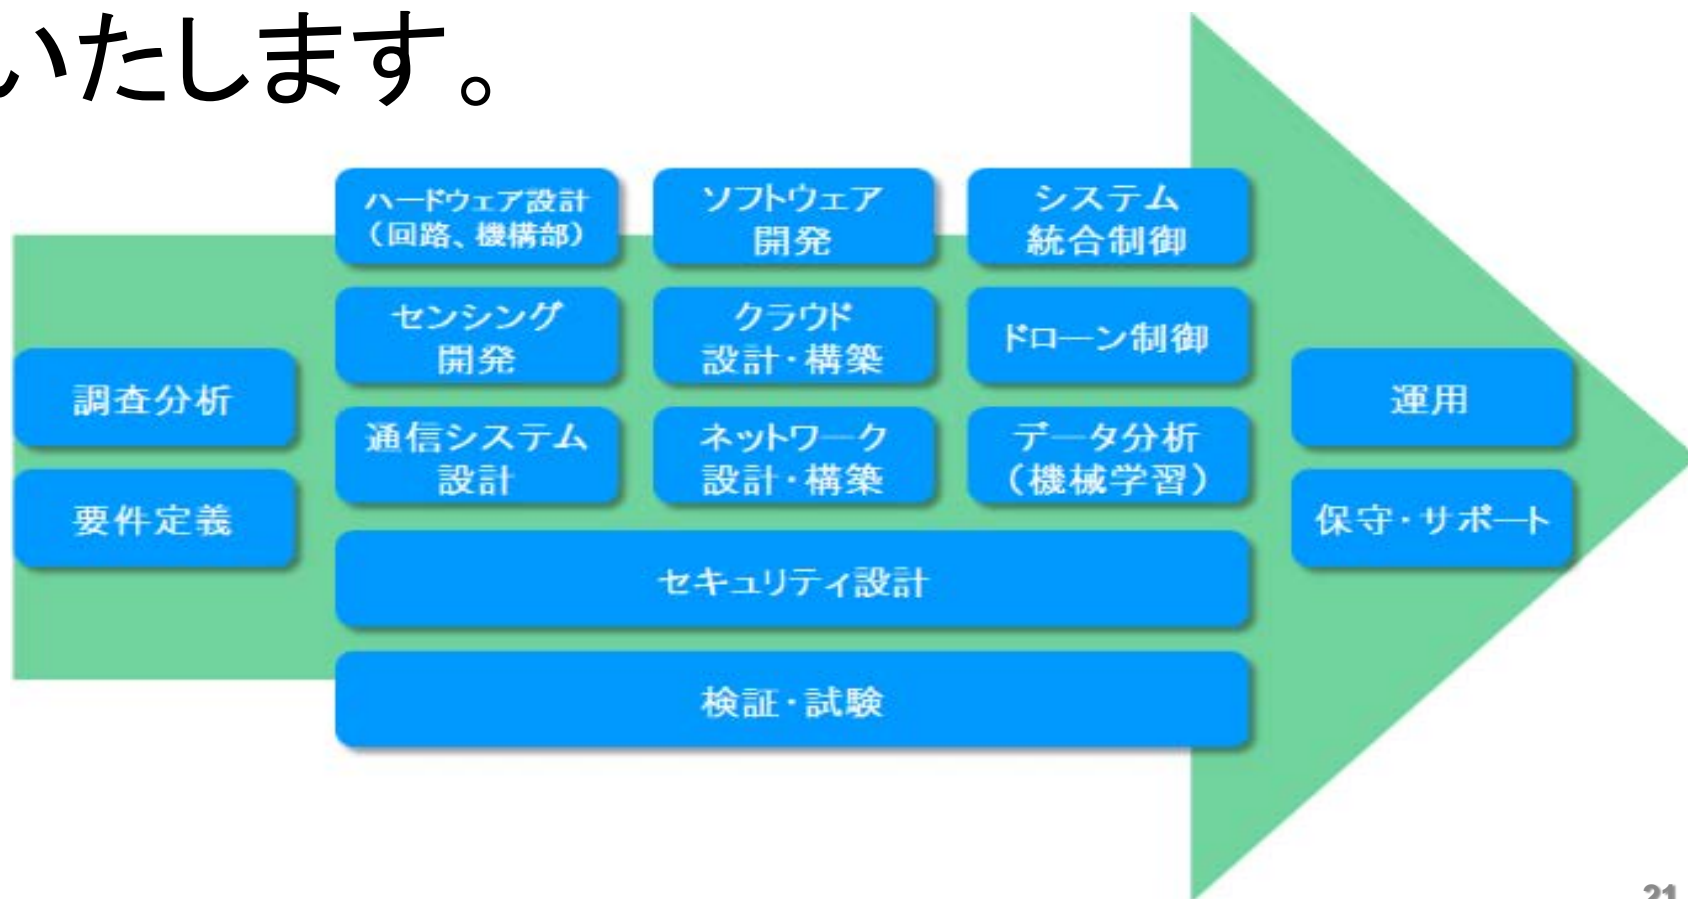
いたします。

調査分析

要件定義

ハードウェア設計
（回路、機構部）

ソフトウェア
開発

システム
統合制御

センシング
開発

クラウド
設計・構築

ドローン制御

通信システム
設計

ネットワーク
設計・構築

データ分析
（機械学習）

セキュリティ設計

検証・試験

運用

保守・サポート

21